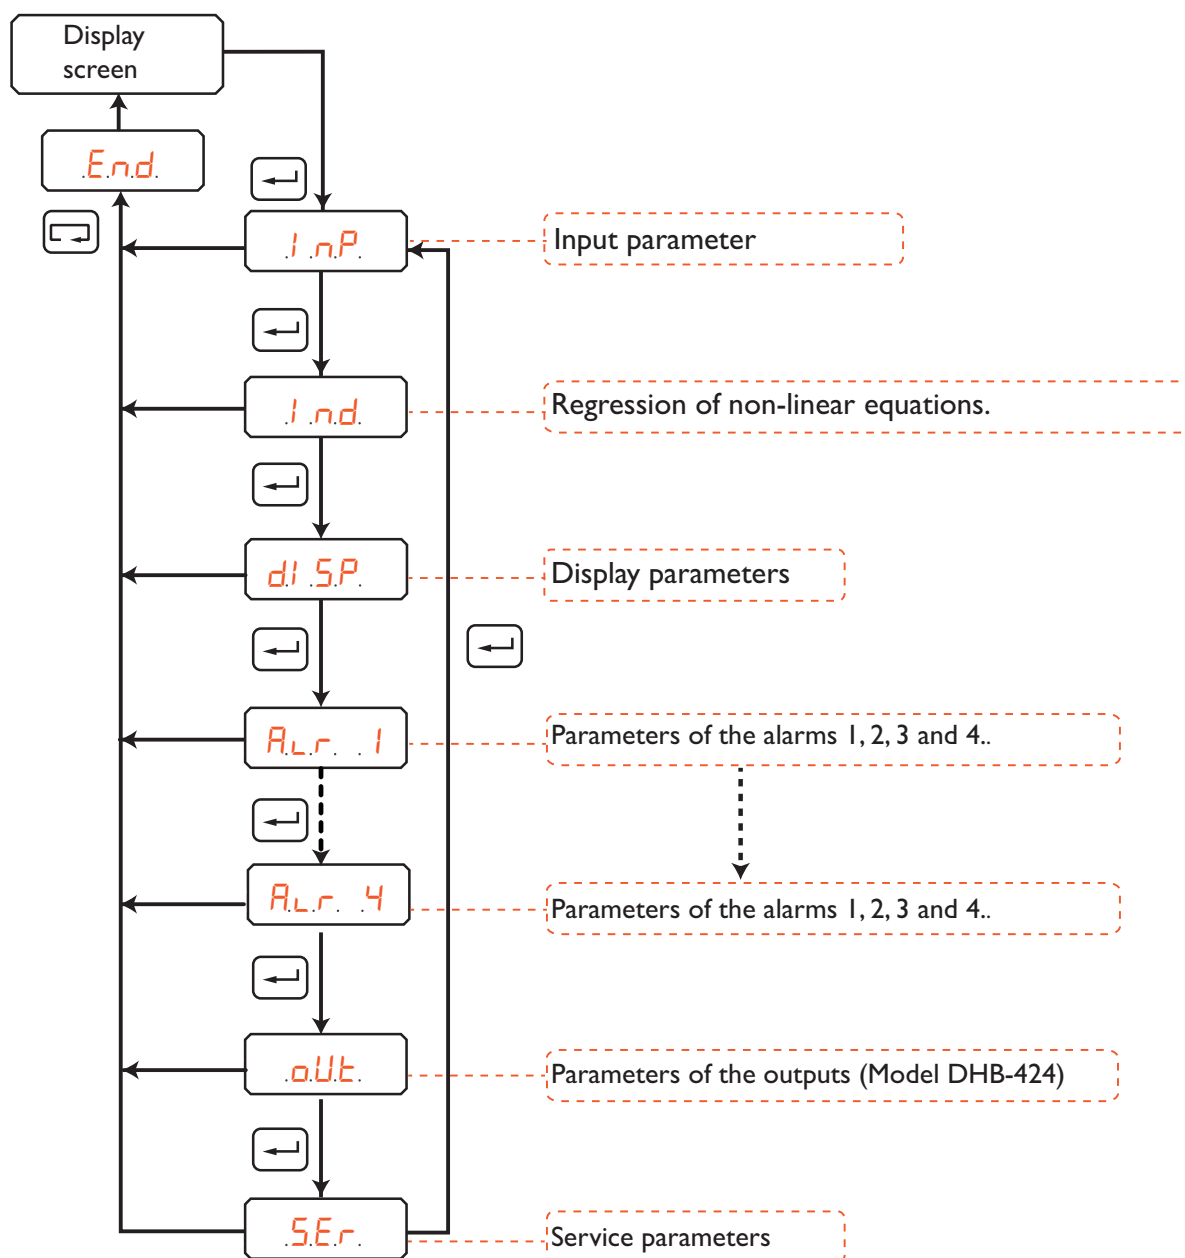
Display screen

.E.n.d.

.I .n.P.

Input parameter

.I .n.d.

Regression of non-linear equations.

d.I .S.P.

Display parameters

A.L.r. .I

Parameters of the alarms 1, 2, 3 and 4..

A.L.r. .4

Parameters of the alarms 1, 2, 3 and 4..

.o.U.t.

Parameters of the outputs (Model DHB-424)

.S.E.r.

Service parameters